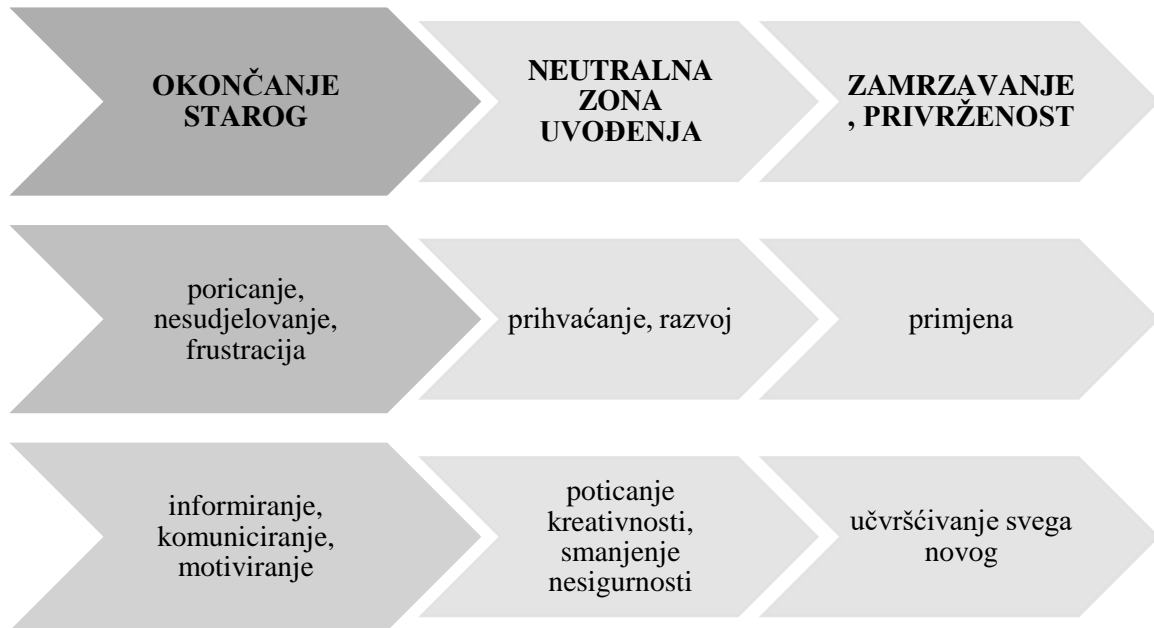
OKONČANJE STAROG

NEUTRALNA ZONA UVOĐENJA

ZAMRZAVANJE , PRIVRŽENOST

poricanje, nesudjelovanje, frustracija

prihvaćanje, razvoj

primjena

informiranje, komuniciranje, motiviranje

poticanje kreativnosti, smanjenje nesigurnosti

učvršćivanje svega novog